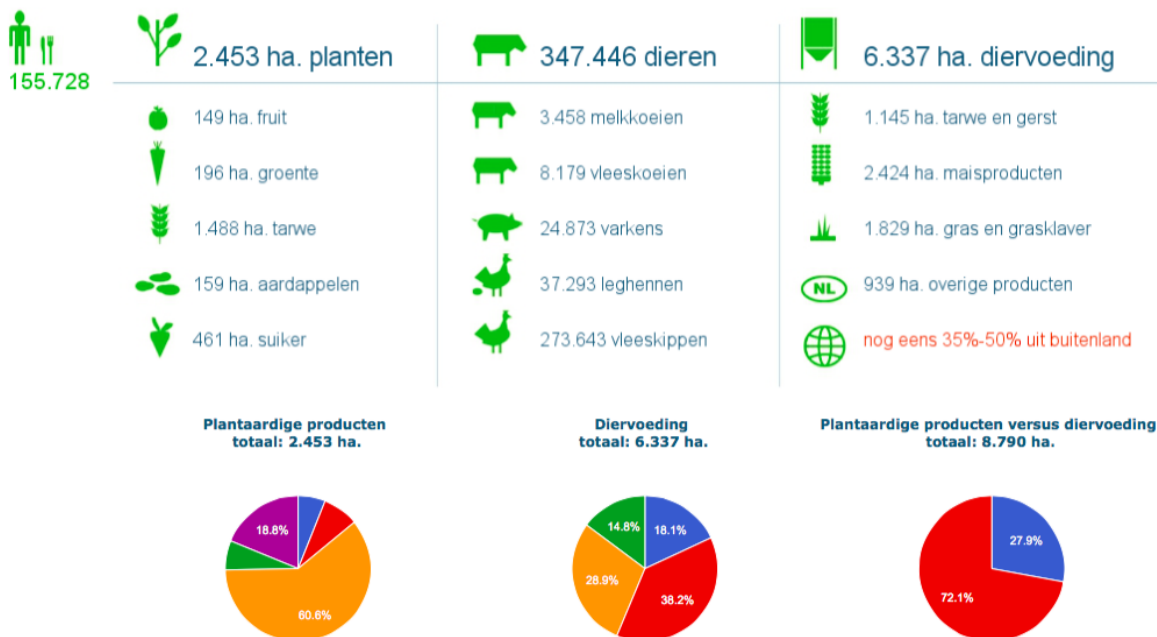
155.728

2.453 ha. planten

149 ha. fruit
196 ha. groente
1.488 ha. tarwe
159 ha. aardappelen
461 ha. suiker

347.446 dieren

3.458 melkkoeien
8.179 vleeskoeien
24.873 varkens
37.293 leghennen
273.643 vleeskippen

6.337 ha. diervoeding

1.145 ha. tarwe en gerst
2.424 ha. maisproducten
1.829 ha. gras en grasklaver
NL 939 ha. overige producten
nog eens 35%-50% uit buitenland

Plantaardige producten
totaal: 2.453 ha.

18.8%
60.6%

Diervoeding
totaal: 6.337 ha.

14.8%
18.1%
28.9%
38.2%

Plantaardige producten versus diervoeding
totaal: 8.790 ha.

27.9%
72.1%